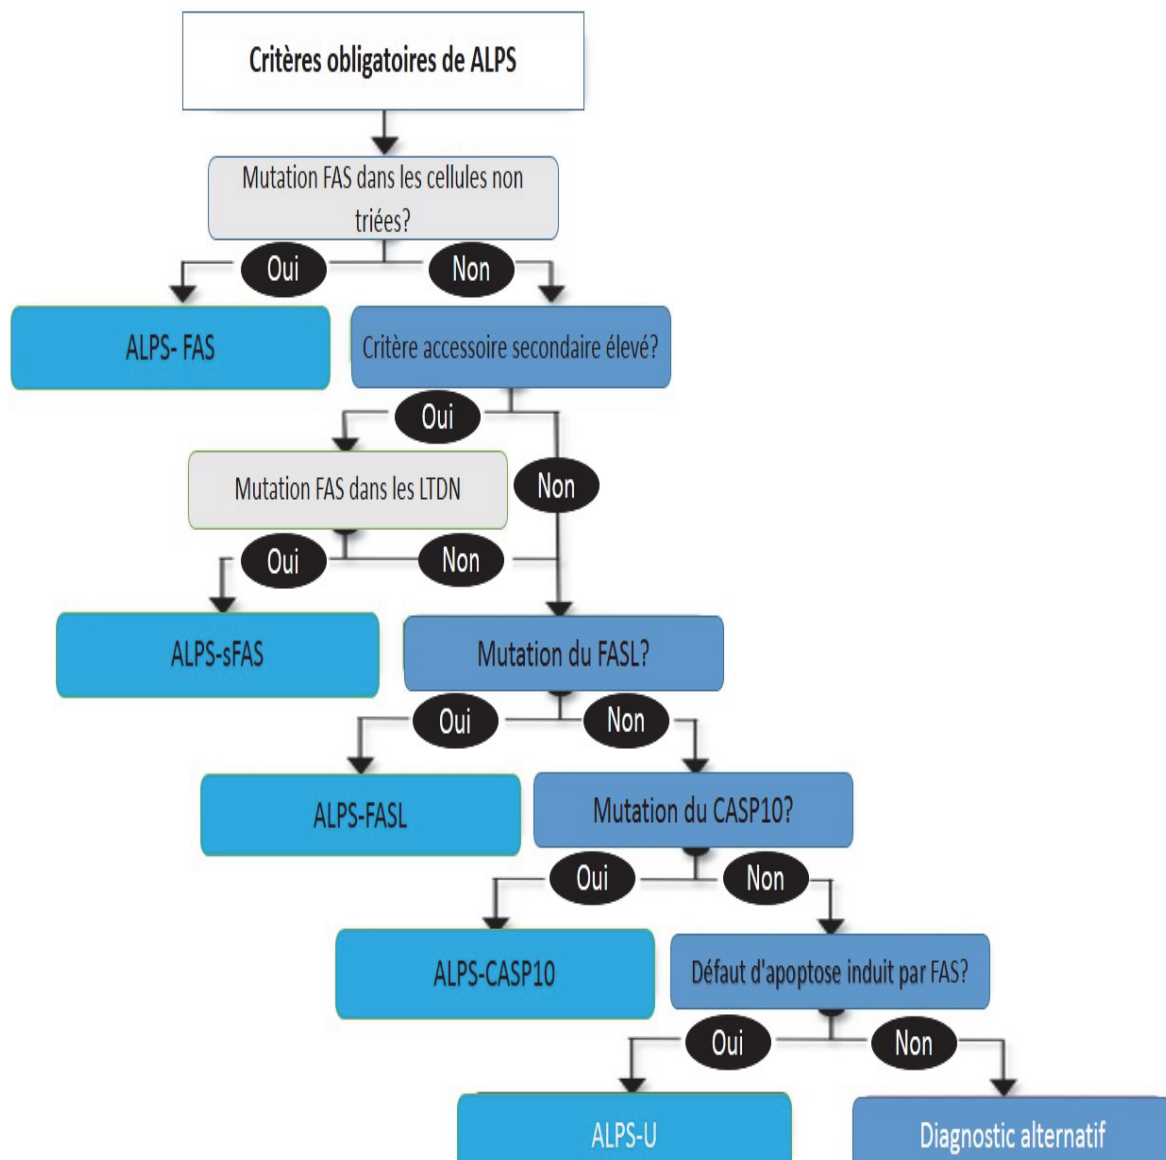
Critères obligatoires de ALPS

Mutation FAS dans les cellules non triées?

Oui

Non

ALPS- FAS

Critère accessoire secondaire élevé?

Oui

Non

Mutation FAS dans les LTDN

Oui

Non

ALPS-sFAS

Mutation du FASL?

Oui

Non

ALPS-FASL

Mutation du CASP10?

Oui

Non

ALPS-CASP10

Défaut d'apoptose induit par FAS?

Oui

Non

ALPS-U

Diagnostic alternatif